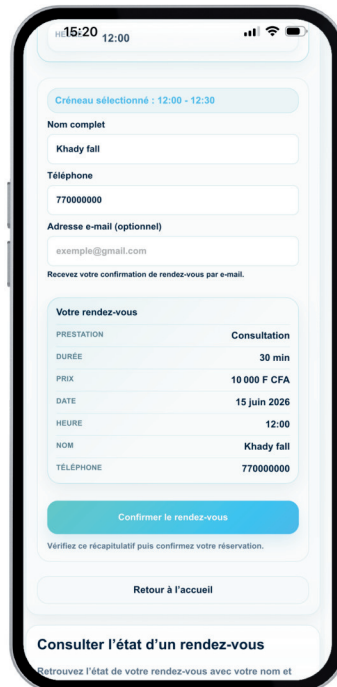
15:20

HE 12:00

Créneau sélectionné : 12:00 - 12:30

Nom complet

Khady fall

Téléphone

770000000

Adresse e-mail (optionnel)

exemple@gmail.com

Recevez votre confirmation de rendez-vous par e-mail.

Votre rendez-vous

| PRESTATION | Consultation |
|---|---|
| DURÉE | 30 min |
| PRIX | 10 000 F CFA |
| DATE | 15 juin 2026 |
| HEURE | 12:00 |
| NOM | Khady fall |
| TÉLÉPHONE | 770000000 |

Confirmer le rendez-vous

Vérifiez ce récapitulatif puis confirmez votre réservation.

Retour à l'accueil

Consulter l'état d'un rendez-vous

Retrouvez l'état de votre rendez-vous avec votre nom et